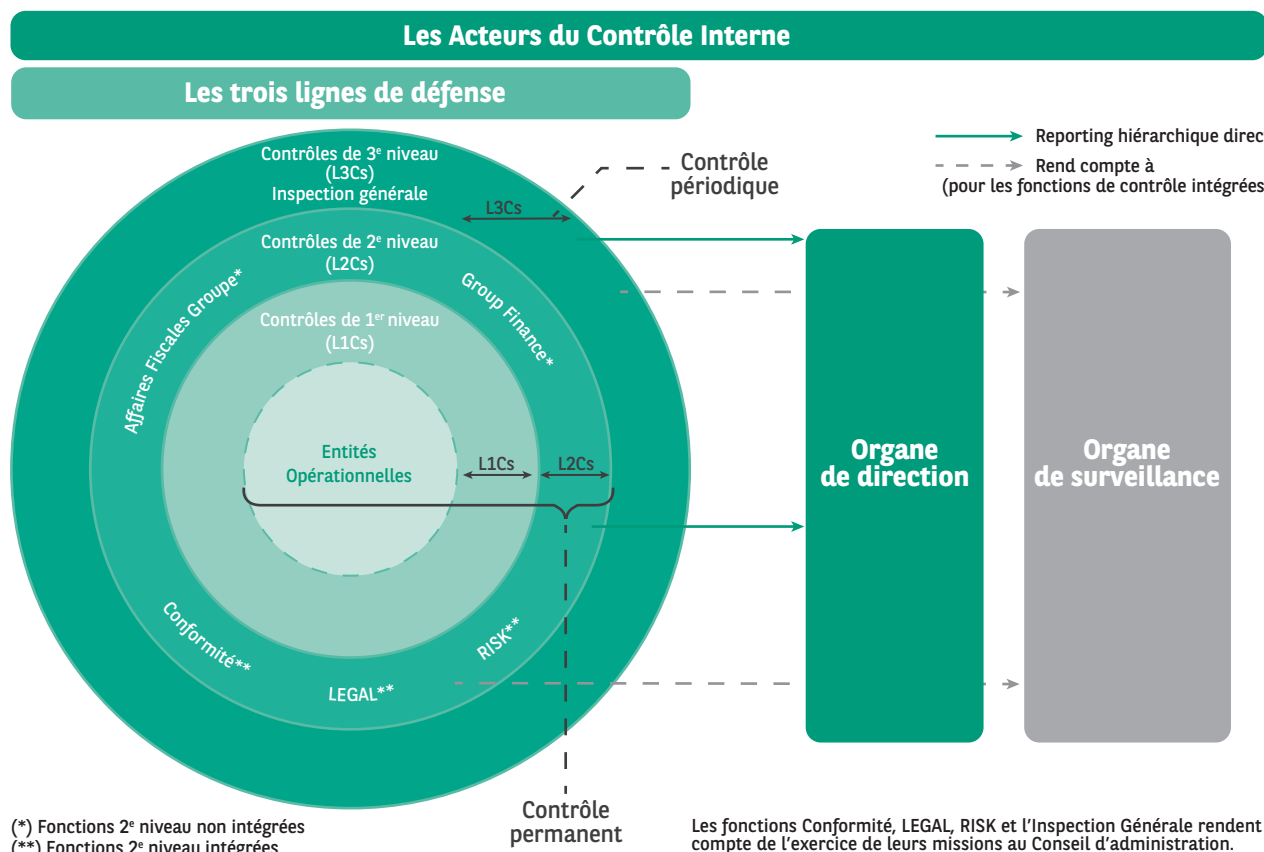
Les Acteurs du Contrôle Interne

Les trois lignes de défense

Reporting hiérarchique direc
Rend compte à
(pour les fonctions de contrôle intégrées

Contrôles de 3$^{e}$ niveau
(L3Cs)
Inspection générale

Contrôle
périodique

L3Cs

Contrôles de 2$^{e}$ niveau
(L2Cs)

Affaires Fiscales Groupe*

Group Finance*

Contrôles de 1$^{er}$ niveau
(L1Cs)

Entités
Opérationnelles

L1Cs

L2Cs

Organe
de direction

Organe
de surveillance

Conformité**

RISK**

LEGAL**

(*) Fonctions 2$^{e}$ niveau non intégrées
(**) Fonctions 2$^{e}$ niveau intégrées

Contrôle
permanent

Les fonctions Conformité, LEGAL, RISK et l'Inspection Générale rendent compte de l'exercice de leurs missions au Conseil d'administration.